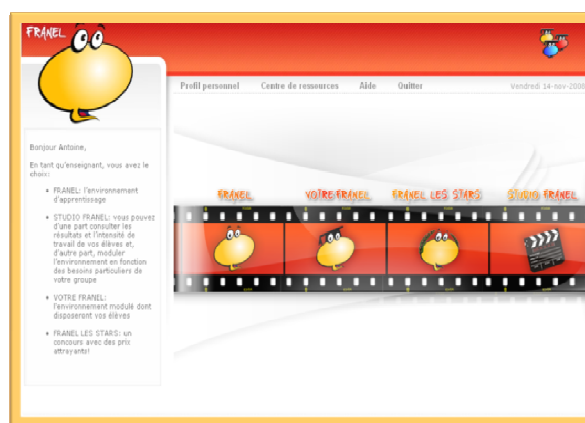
FRANEL

Profil personnel Centre de ressources Aide Quitter

Vendredi 14-nov-2008

Bonjour Antoine,

En tant qu'enseignant, vous avez le choix:

- FRANEL: l'environnement d'apprentissage
- STUDIO FRANEL: vous pouvez d'une part consulter les résultats et l'intensité de travail de vos élèves et, d'autre part, moduler l'environnement en fonction des besoins particuliers de votre groupe
- VOTRE FRANEL: l'environnement modulé dont disposeront vos élèves
- FRANEL LES STARS: un concours avec des prix attrayants!

FRANEL VOTRE FRANEL FRANEL LES STARS STUDIO FRANEL